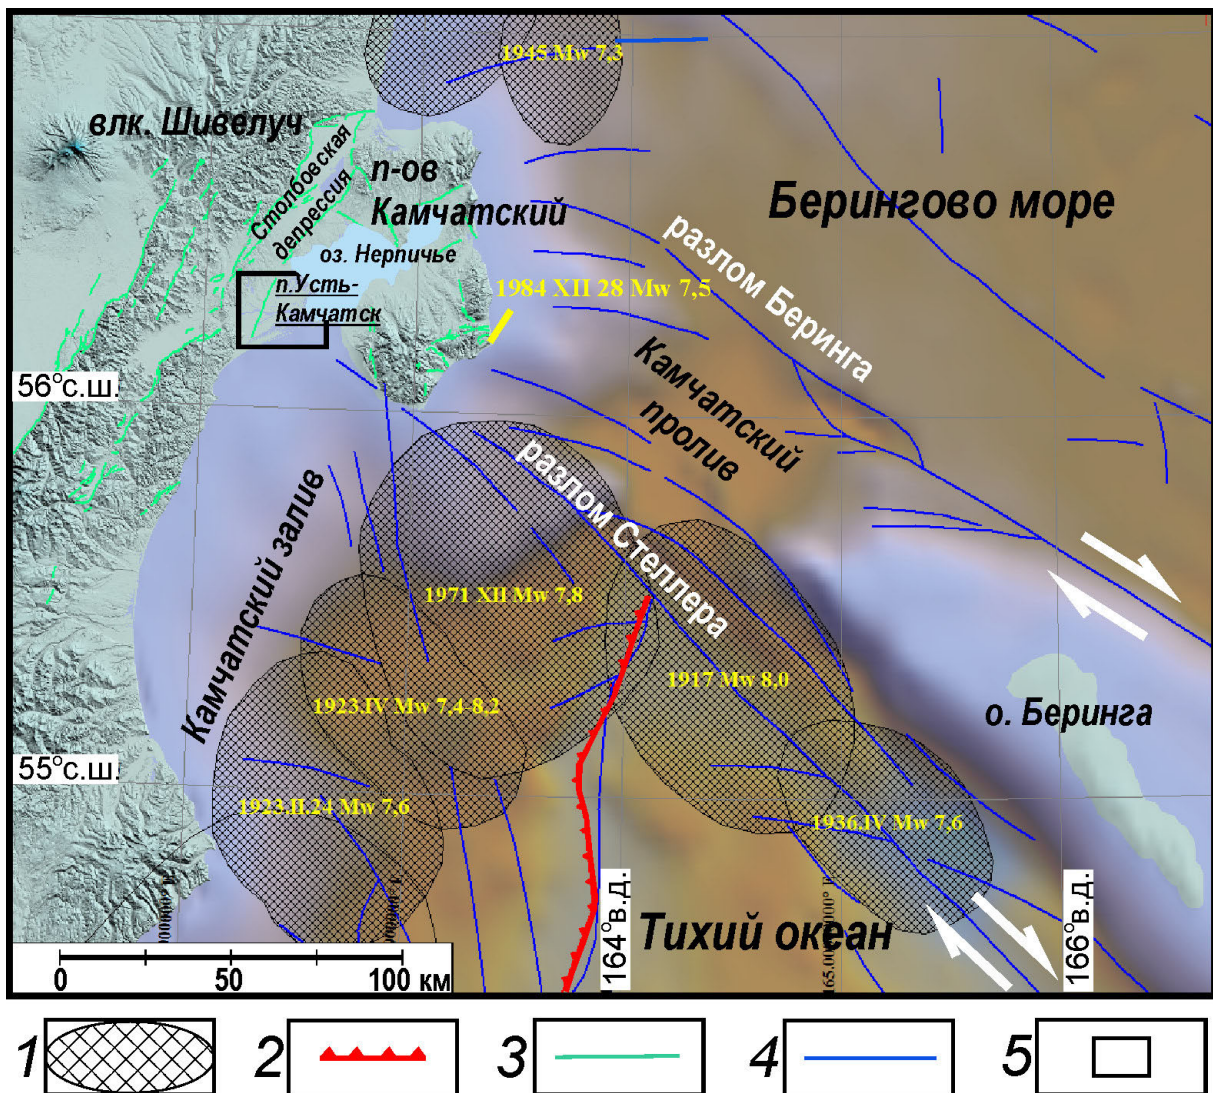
1945 Mw 7,3

влк. Шивелуч

Столбовская депрессия

п-ов Камчатский

Берингово море

оз. Нерпичье

п.Усть-Камчатск

1984 XII 28 Mw 7,5

разлом Беринга

Камчатский пролив

56°с.ш.

разлом Стеллера

Камчатский залив

1971 XII Mw 7,8

1917 Mw 8,0

1923.IV Mw 7,4-8,2

о. Беринга

55°с.ш.

1923.II.24 Mw 7,6

1936.IV Mw 7,6

164°в.д.

Тихий океан

166°в.д.

0 50 100 км

1 2 3 4 5